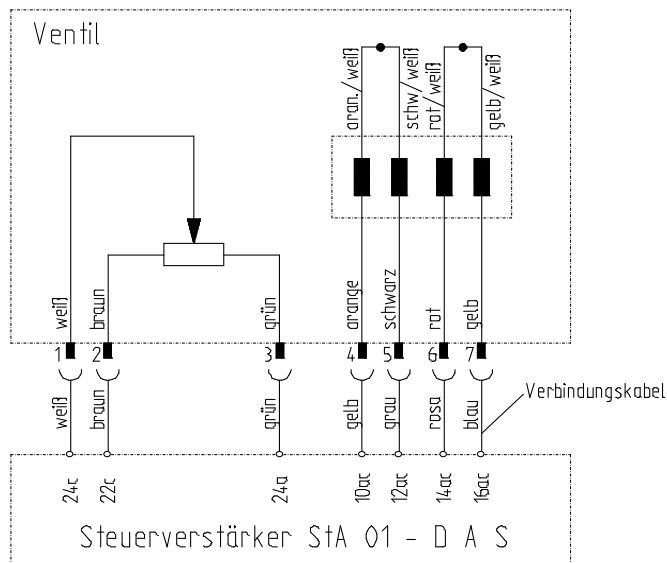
Ventil

oran./weiß
schw/weiß
rot/weiß
gelb/weiß

weiß
braun
grün
orange
schwarz
rot
gelb

1
2
3
4
5
6
7

weiß
braun
grün
gelb
grau
rosa
blau

Verbindungskabel

24c
22c
24a
10ac
12ac
14ac
16ac

Steuerverstärker StA 01 - D A S